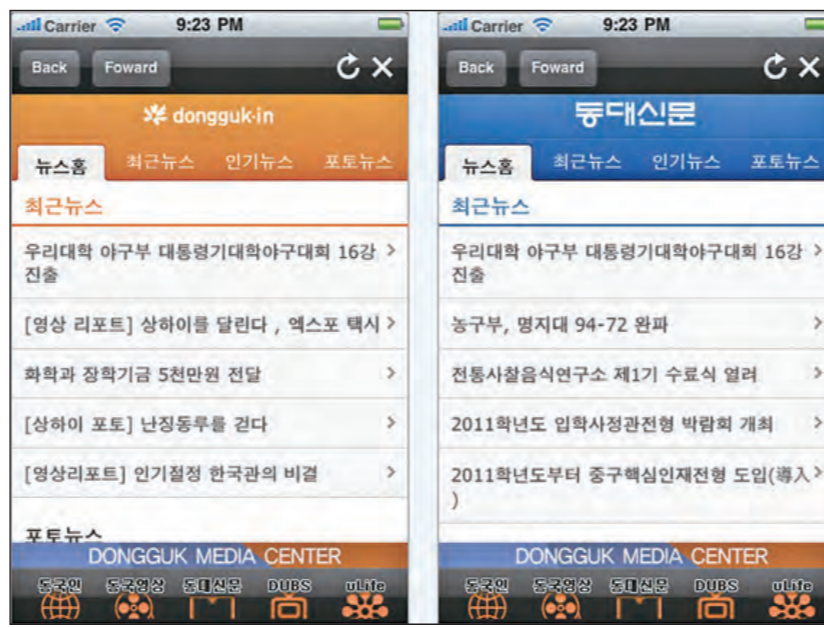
Carrier 9:23 PM

Back Foward

dongguk·in

뉴스홈 최근뉴스 인기뉴스 포토뉴스

최근뉴스

우리대학 야구부 대통령기대학야구대회 16강 진출

[영상 리포트] 상하이를 달린다 , 엑스포 택시

화학과 장학기금 5천만원 전달

[상하이 포토] 난징동루를 걷다

[영상리포트] 인기절정 한국관의 비결

포토뉴스

DONGGUK MEDIA CENTER

동국인 동국영상 동대신문 DUBS uLife

Carrier 9:23 PM

Back Foward

동대신문

뉴스홈 최근뉴스 인기뉴스 포토뉴스

최근뉴스

우리대학 야구부 대통령기대학야구대회 16강 진출

농구부, 명지대 94-72 완파

전통사찰음식연구소 제1기 수료식 열려

2011학년도 입학사정관전형 박람회 개최

2011학년도부터 중구핵심인재전형 도입(導入)

DONGGUK MEDIA CENTER

동국인 동국영상 동대신문 DUBS uLife